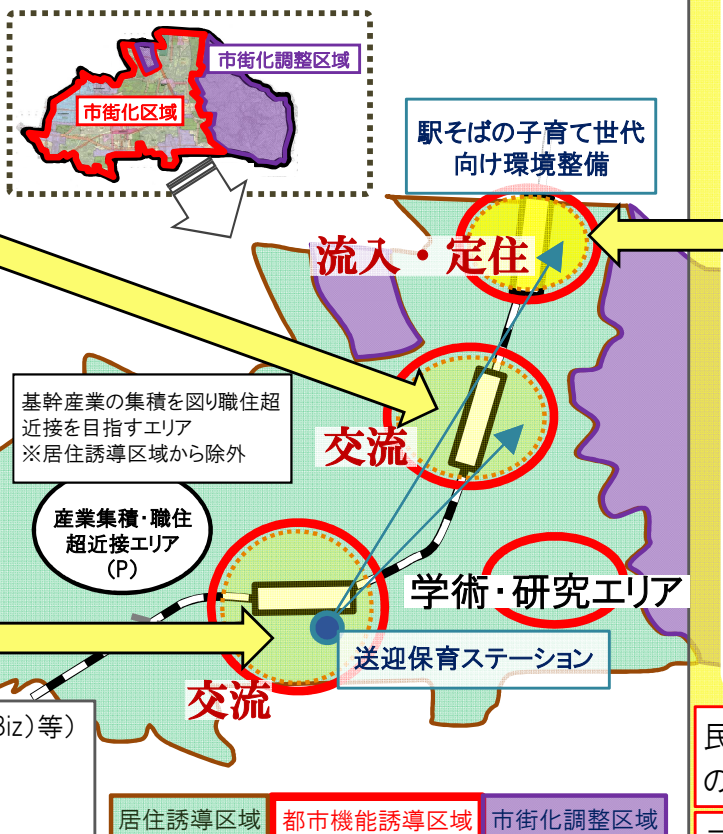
市街化調整区域

市街化区域

駅そばの子育て世代向け環境整備

流入・定住

基幹産業の集積を図り職住超近接を目指すエリア
※居住誘導区域から除外

交流

産業集積・職住超近接エリア
(P)

学術・研究エリア

送迎保育ステーション

交流

Biz)等)

民

の

居住誘導区域

都市機能誘導区域

市街化調整区域